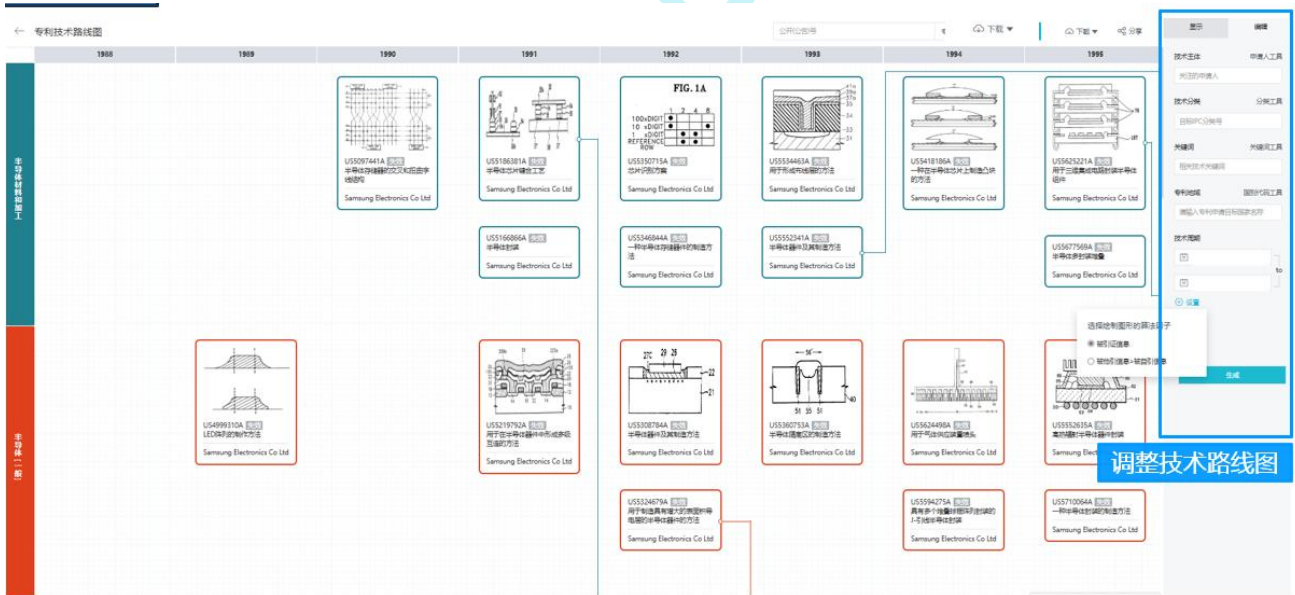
← 专利技术路线图

公开公告号

下载 ▾

下载 ▾ 分享

| 1988 | 1989 | 1990 | 1991 | 1992 | 1993 | 1994 | 1995 |
|---|---|---|---|---|---|---|---|

半导体材料和加工

US5097441A 失效
半导体存储器的交叉和扭曲字线结构
Samsung Electronics Co Ltd

US5186381A 失效
半导体芯片键合工艺
Samsung Electronics Co Ltd

FIG. 1A
100xDIGIT
10 xDIGIT
1 xDIGIT
REFERENCE ROW
US5350715A 失效
芯片识别方案
Samsung Electronics Co Ltd

US5534463A 失效
用于形成沟槽的方法
Samsung Electronics Co Ltd

US5418186A 失效
一种在半导体芯片上制造凸块的方法
Samsung Electronics Co Ltd

US5625221A 失效
半导体组件用三维叠层电路封装半导体组件
Samsung Electronics Co Ltd

US5166866A 失效
半导体封装
Samsung Electronics Co Ltd

US5346844A 失效
一种半导体存储器件的制造方法
Samsung Electronics Co Ltd

US5552341A 失效
半导体器件及其制造方法
Samsung Electronics Co Ltd

US5677569A 失效
半导体多封装堆叠
Samsung Electronics Co Ltd

半导体（二部）

US4999310A 失效
LED阵列的制作方法
Samsung Electronics Co Ltd

US5219792A 失效
用于在半导体器件中形成多级互连的方法
Samsung Electronics Co Ltd

US5308784A 失效
半导体器件及其制造方法
Samsung Electronics Co Ltd

US5360753A 失效
半导体器件隔离区的制造方法
Samsung Electronics Co Ltd

US5624498A 失效
用于焊料供应装置的喷头
Samsung Electronics Co Ltd

US5552635A 失效
高热辐射半导体器件封装
Samsung Elect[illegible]

US5324679A 失效
用于制造具有增大的表面积导电层的半导体器件的方法
Samsung Electronics Co Ltd

US5594275A 失效
具有多个堆叠封装的引线键合的J-引线半导体封装
Samsung Electronics Co Ltd

US5710064A 失效
一种半导体封装的制造方法
Samsung Electronics Co Ltd

选择绘制图形的算法因子
● 被引证信息
○ 被引证信息+被自引信息

显示 编辑
技术主体 申请人工具
关注的申请人
技术分类 分类工具
目标IPC分类号
关键词 关键词工具
相关技术关键词
专利地域 国别代码工具
请输入专利申请目标国家名称
技术周期
to
⊕ 设置
生成

调整技术路线图